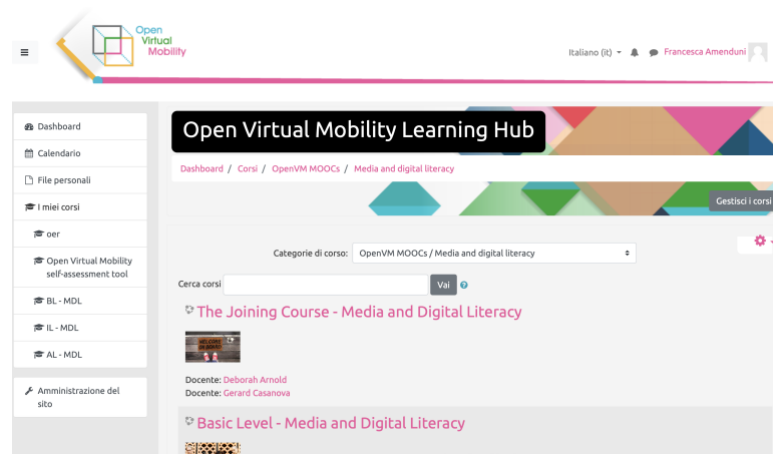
Open Virtual Mobility

Italiano (it) Francesca Amenduni

Dashboard
Calendario
File personali
I miei corsi
oer
Open Virtual Mobility self-assessment tool
BL - MDL
IL - MDL
AL - MDL

Amministrazione del sito

Open Virtual Mobility Learning Hub

Dashboard / Corsi / OpenVM MOOCs / Media and digital literacy

Gestisci i corsi

Categorie di corso: OpenVM MOOCs / Media and digital literacy

Cerca corsi Vai

The Joining Course - Media and Digital Literacy

Docente: Deborah Arnold
Docente: Gerard Casanova

Basic Level - Media and Digital Literacy